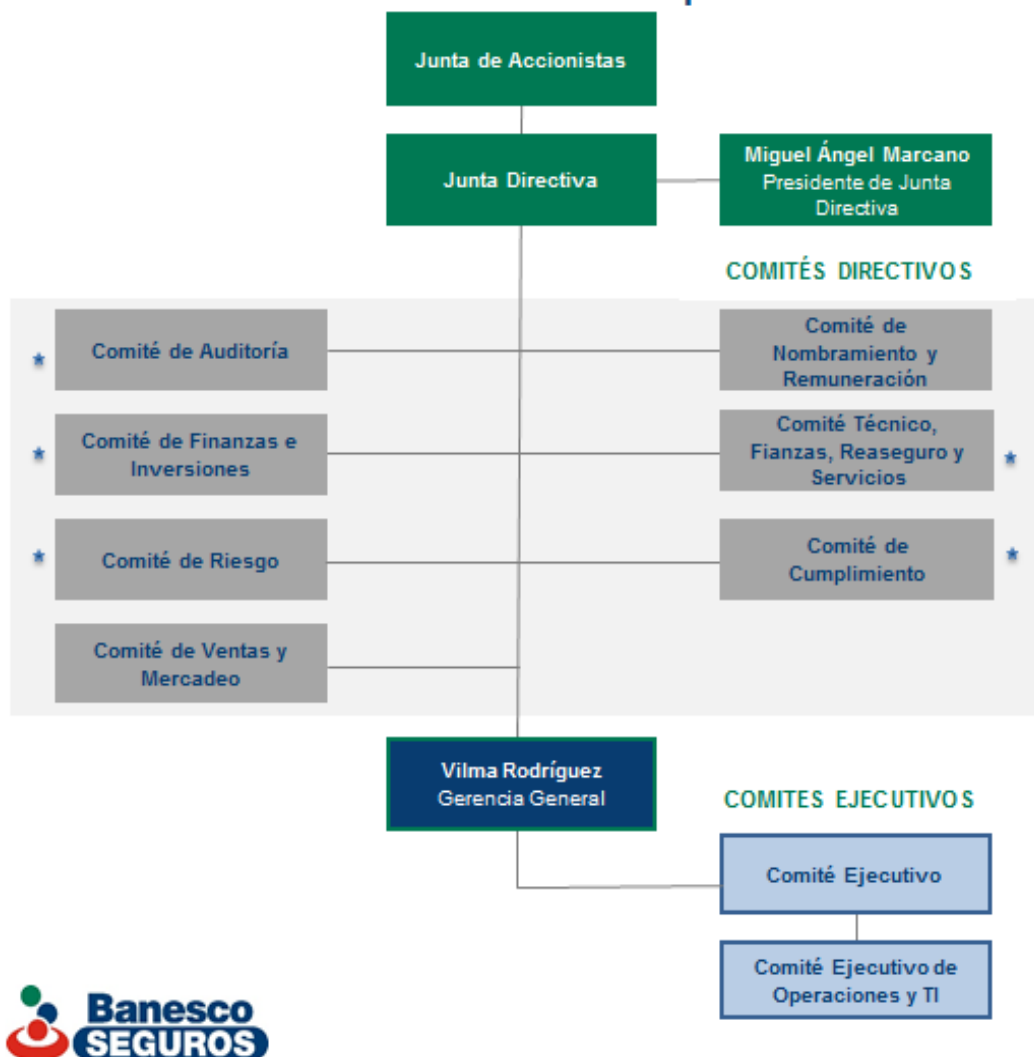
Junta de Accionistas

Junta Directiva

Miguel Ángel Marcano
Presidente de Junta Directiva

COMITÉS DIRECTIVOS

* Comité de Auditoría

Comité de Nombramiento y Remuneración

* Comité de Finanzas e Inversiones

Comité Técnico, Fianzas, Reaseguro y Servicios *

* Comité de Riesgo

Comité de Cumplimiento *

Comité de Ventas y Mercadeo

Vilma Rodríguez
Gerencia General

COMITES EJECUTIVOS

Comité Ejecutivo

Comité Ejecutivo de Operaciones y TI

Banesco SEGUROS